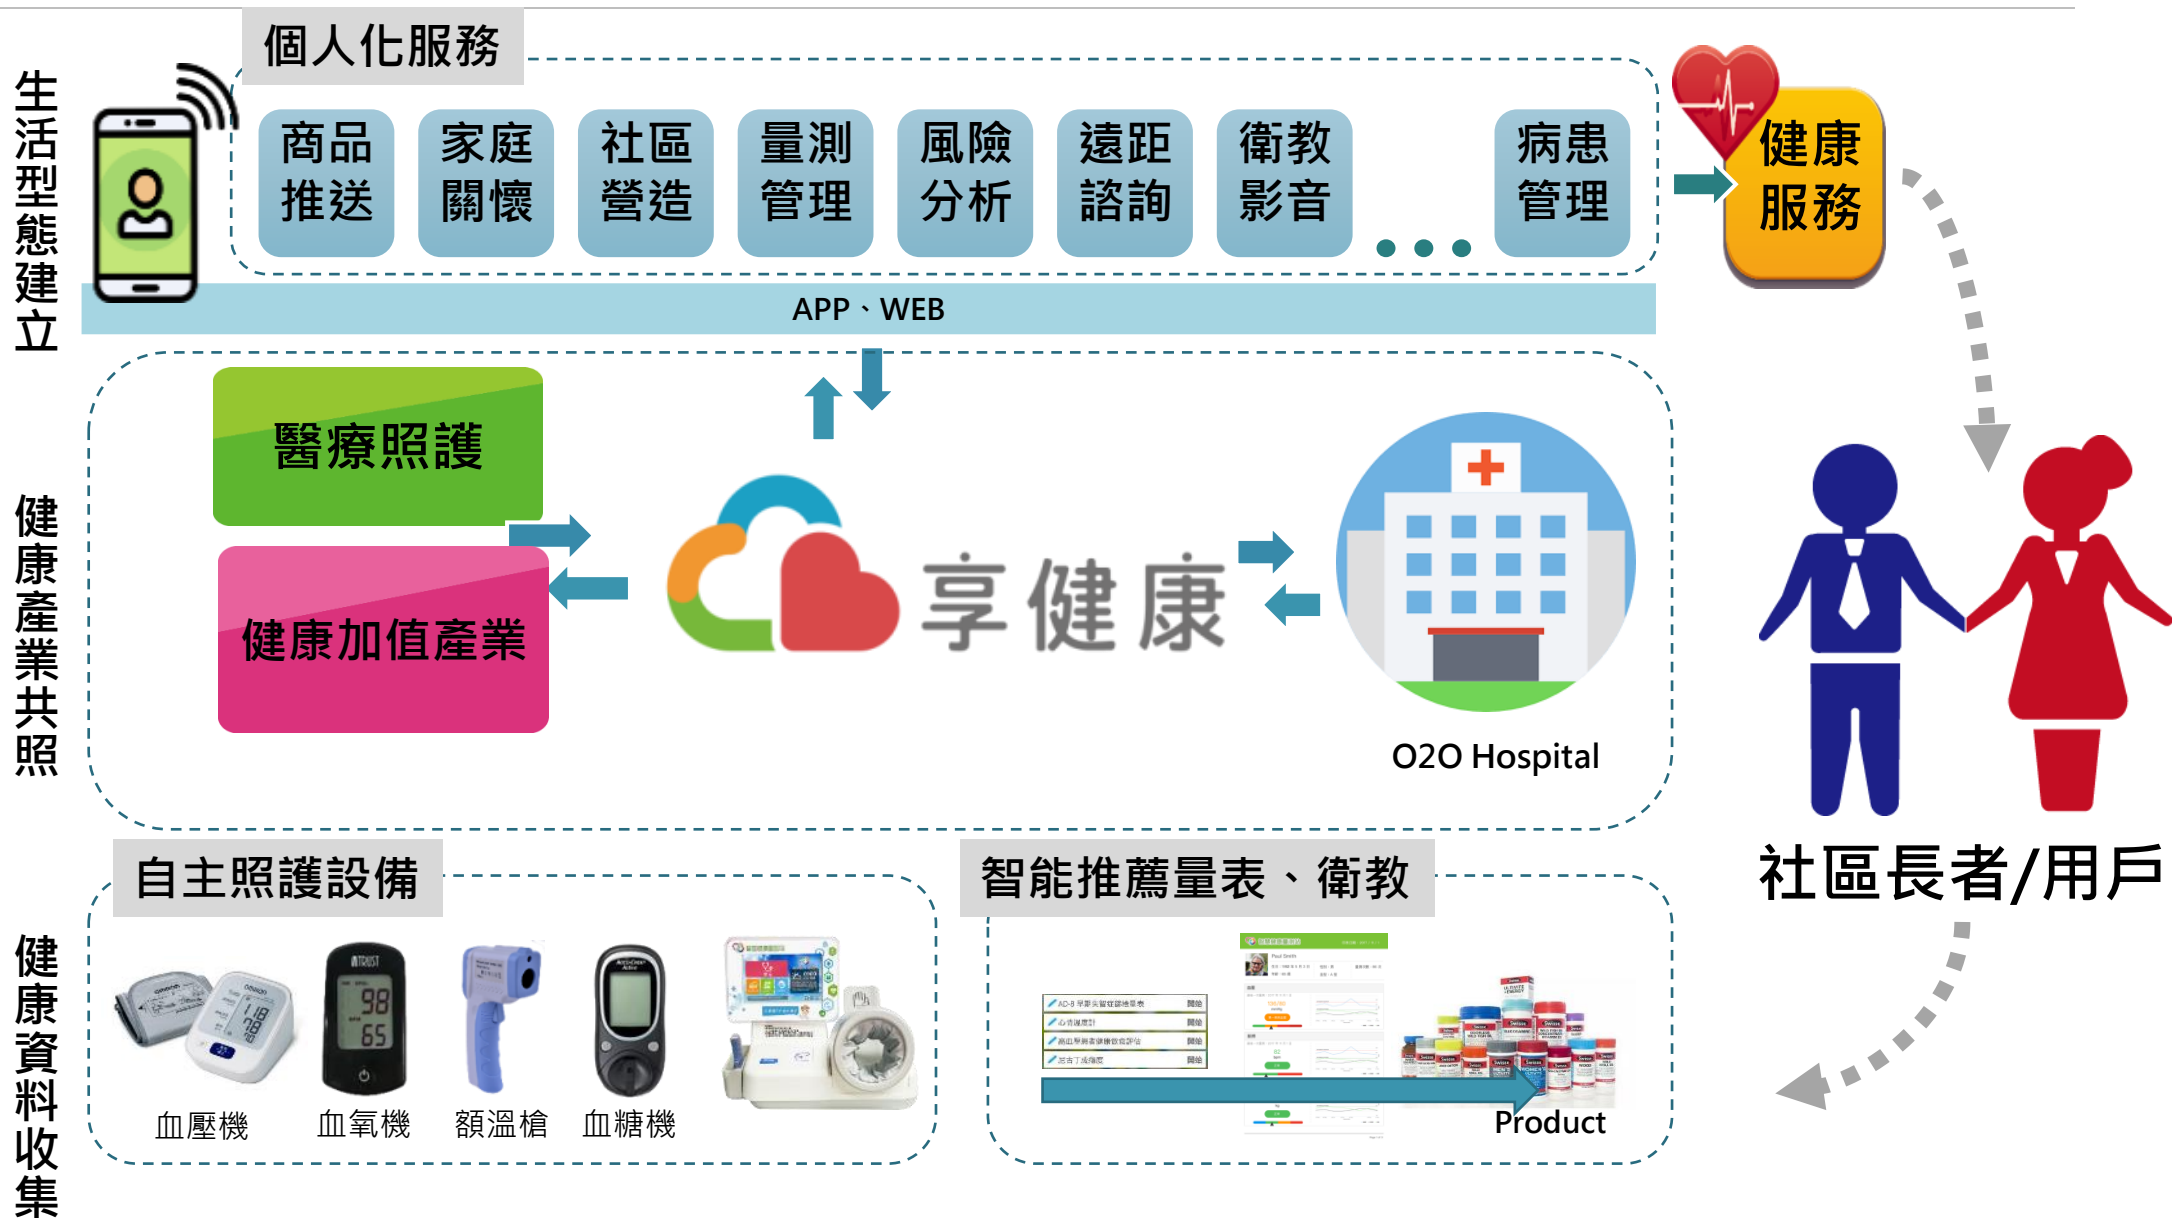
生活型態建立

個人化服務

商品推送

家庭關懷

社區營造

量測管理

風險分析

遠距諮詢

衛教影音

...

病患管理

健康服務

APP、WEB

健康產業共照

醫療照護

健康加值產業

享健康

O2O Hospital

社區長者/用戶

健康資料收集

自主照護設備

血壓機

血氧機

額溫槍

血糖機

智能推薦量表、衛教

Product